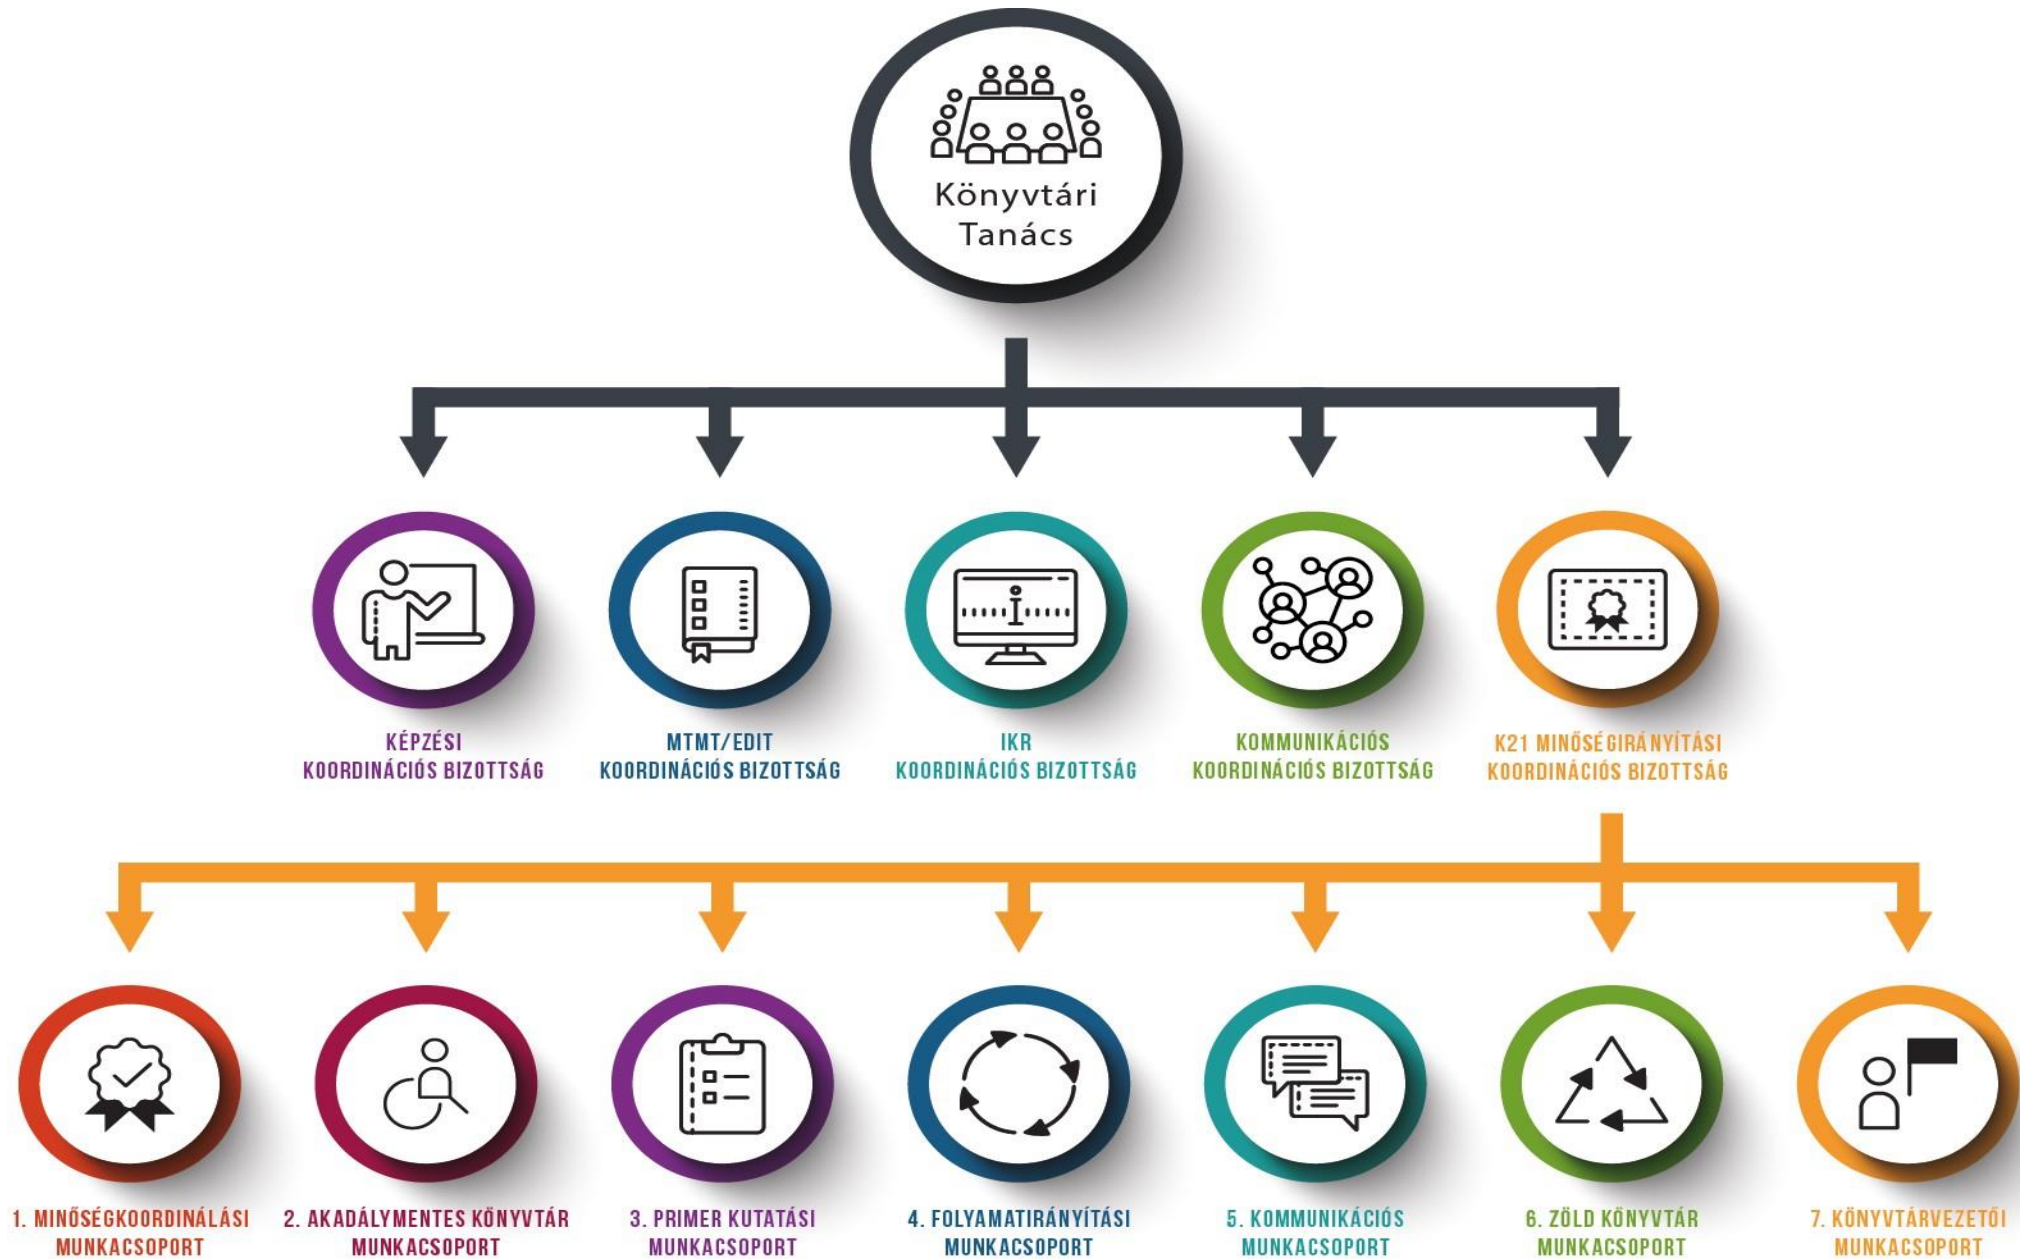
Könyvtári Tanács

KÉPZÉSI KOORDINÁCIÓS BIZOTTSÁG

MTMT/EDIT KOORDINÁCIÓS BIZOTTSÁG

IKR KOORDINÁCIÓS BIZOTTSÁG

KOMMUNIKÁCIÓS KOORDINÁCIÓS BIZOTTSÁG

K21 MINŐSÉGIRÁNYÍTÁSI KOORDINÁCIÓS BIZOTTSÁG

1. MINŐSÉGKOORDINÁLÁSI MUNKACSOPORT

2. AKADÁLYMENTES KÖNYVTÁR MUNKACSOPORT

3. PRIMER KUTATÁSI MUNKACSOPORT

4. FOLYAMATIRÁNYÍTÁSI MUNKACSOPORT

5. KOMMUNIKÁCIÓS MUNKACSOPORT

6. ZÖLD KÖNYVTÁR MUNKACSOPORT

7. KÖNYVTÁRVEZETŐI MUNKACSOPORT